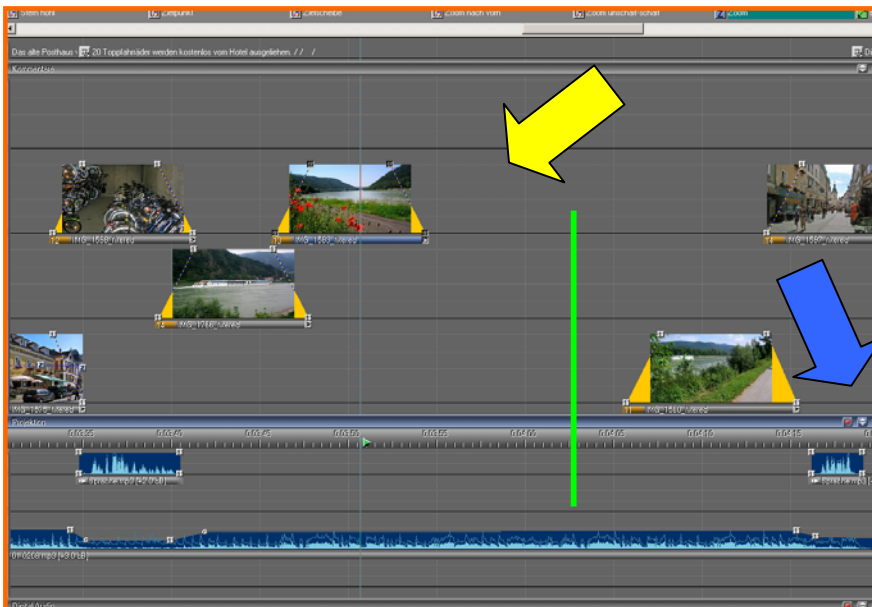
Stein fern   Dielpunkt   Geschiebe   Zoom nach vorn   Zoom unscharf scharf   Zoom

Das alte Posthaus · 20 Tourenfahrräder werden kostenlos vom Hotel ausgeliehen. / /

Kombiniert

IMG_1586_.jpg   IMG_1587_.jpg   IMG_1587_.jpg

IMG_1710_.jpg

IMG_1655_.jpg   IMG_1610_.jpg

Projektion

0:03:35   0:03:45   0:03:55   0:03:55   0:03:65   0:04:05   0:04:05   0:04:15   0:04:15

Sprecher.mp3 [+2.0 dB]   Sprecher.mp3

01-0208.mp3 [+3.0 dB]

Digital Audio